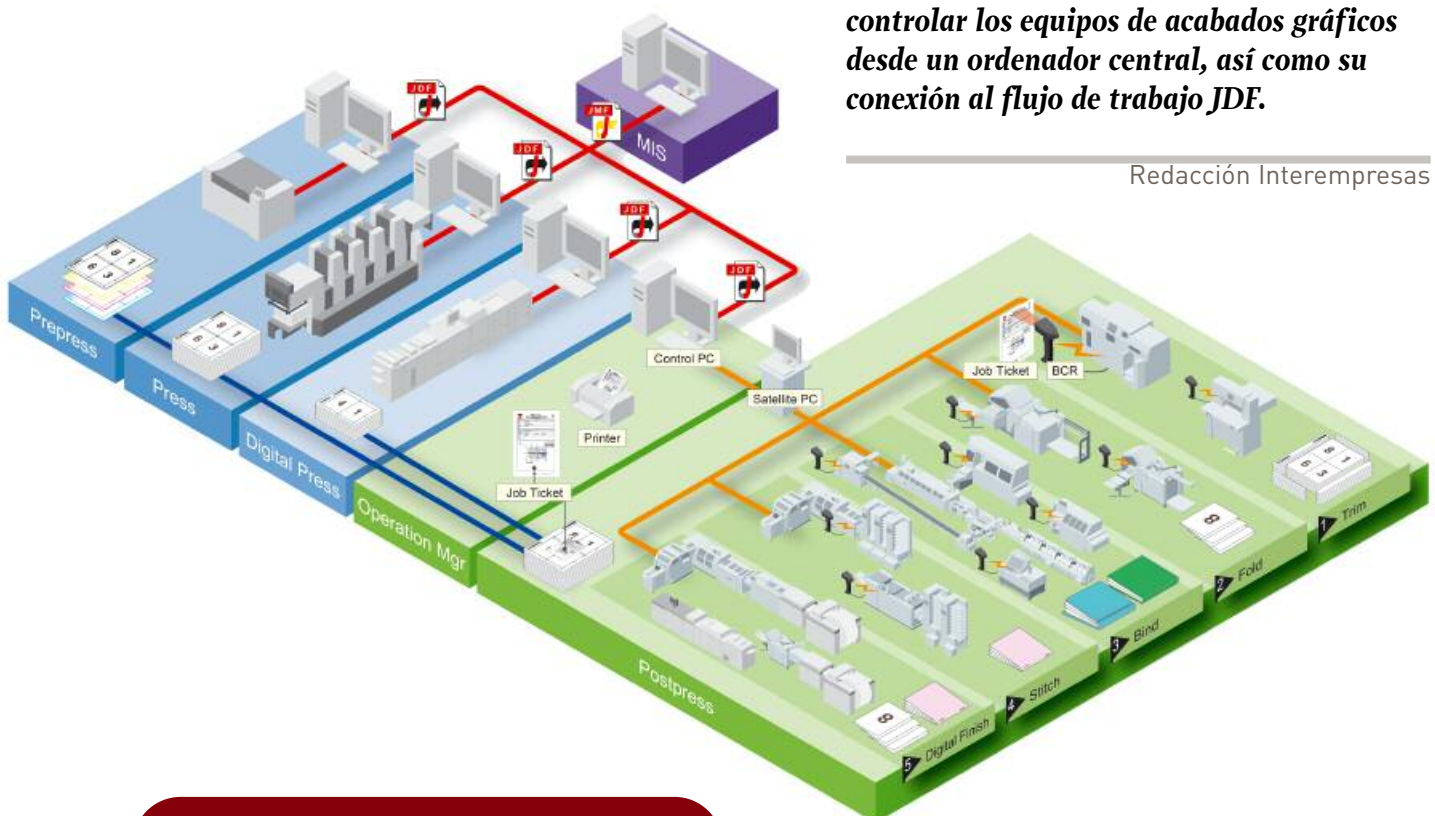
controlar los equipos de acabados gráficos desde un ordenador central, así como su conexión al flujo de trabajo JDF.

Redacción Interempresas

JDF
JMF
MIS
JDF
JDF
JDF

Prepress
Press
Digital Press
Operation Mgr
Control PC
Satellite PC
Printer
Job Ticket
Job Ticket
BCR
Postpress
1 Trim
2 Fold
3 Bind
4 Stitch
5 Digital Finish